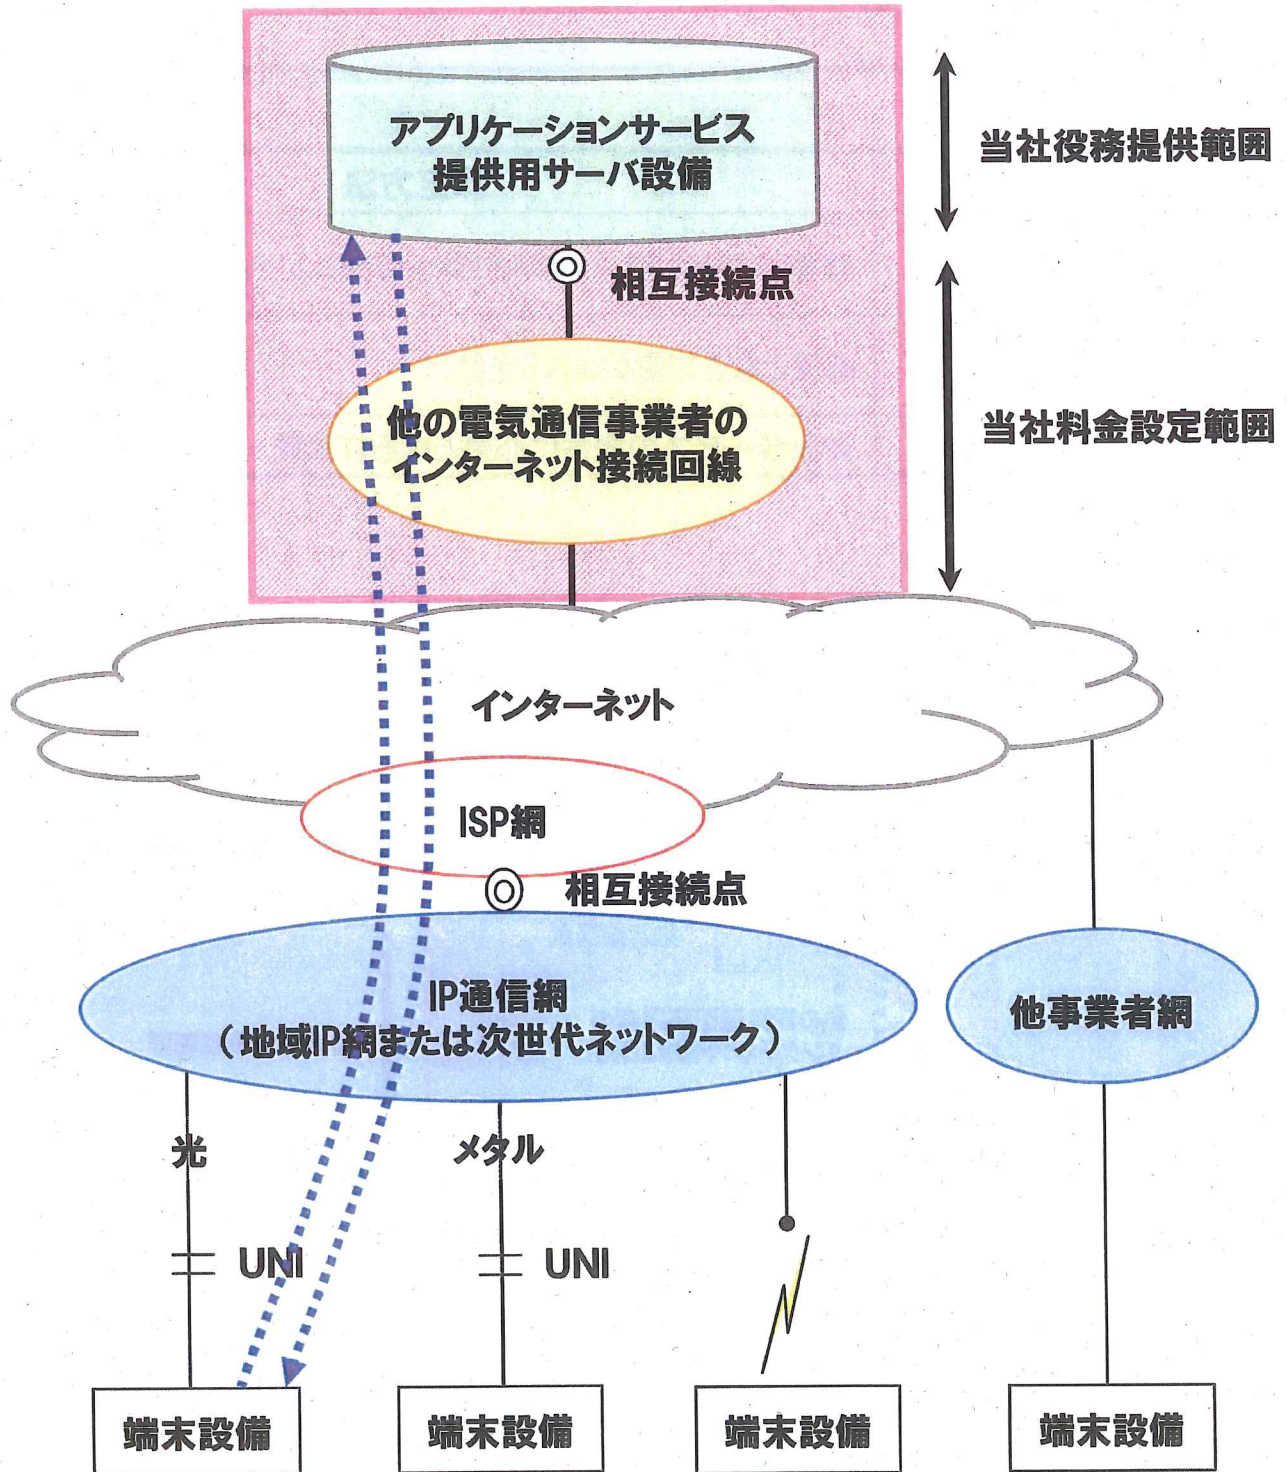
アプリケーションサービス
提供用サーバ設備

当社役務提供範囲

相互接続点

他の電気通信事業者の
インターネット接続回線

当社料金設定範囲

インターネット

ISP網

相互接続点

IP通信網
（地域IP網または次世代ネットワーク）

他事業者網

光

メタル

UNI

UNI

端末設備

端末設備

端末設備

端末設備